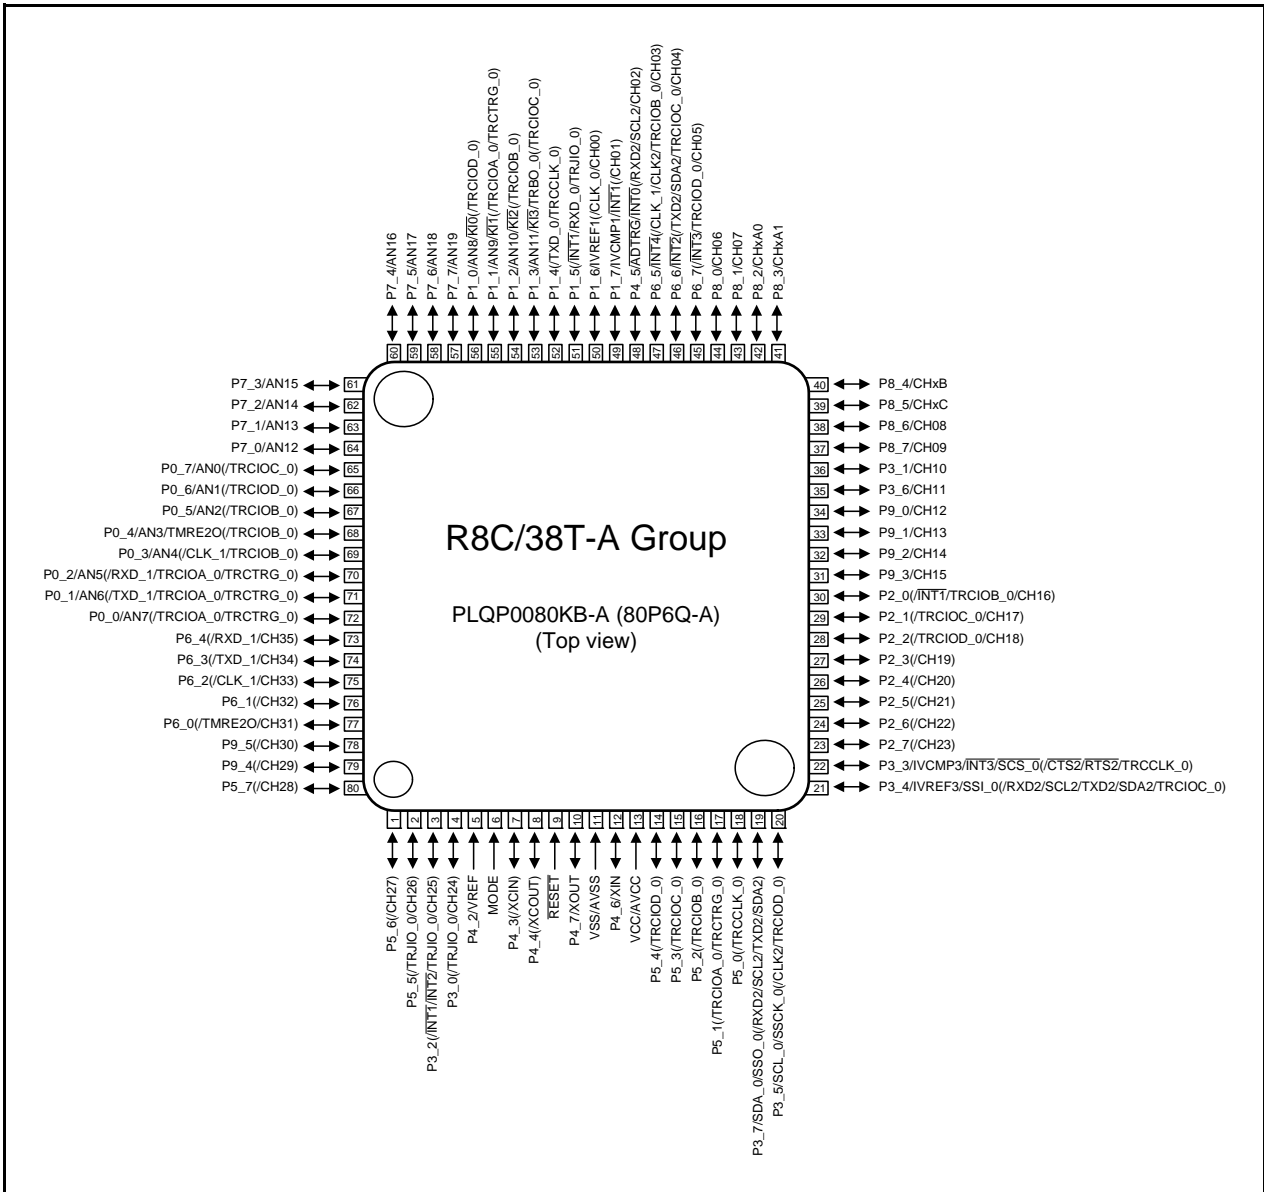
P7_4/AN16
P7_5/AN17
P7_6/AN18
P7_7/AN19
P1_0/AN8/$\overline{KI0}$(/TRCIOD_0)
P1_1/AN9/$\overline{KI1}$(/TRCIOA_0/TRCTRG_0)
P1_2/AN10/$\overline{KI2}$(/TRCIOB_0)
P1_3/AN11/$\overline{KI3}$/TRBO_0(/TRCIOC_0)
P1_4(/TXD_0/TRCCLK_0)
P1_5(/$\overline{INT1}$/RXD_0/TRJIO_0)
P1_6/IVREF1(/CLK_0/CH00)
P1_7/IVCMP1/$\overline{INT1}$(/CH01)
P4_5/$\overline{ADTRG}$/$\overline{INT0}$(/RXD2/SCL2/CH02)
P6_5/$\overline{INT4}$(/CLK_1/CLK2/TRCIOB_0/CH03)
P6_6/$\overline{INT2}$(/TXD2/SDA2/TRCIOC_0/CH04)
P6_7(/$\overline{INT3}$/TRCIOD_0/CH05)
P8_0/CH06
P8_1/CH07
P8_2/CHxA0
P8_3/CHxA1

60 59 58 57 56 55 54 53 52 51 50 49 48 47 46 45 44 43 42 41

P7_3/AN15 61
P7_2/AN14 62
P7_1/AN13 63
P7_0/AN12 64
P0_7/AN0(/TRCIOC_0) 65
P0_6/AN1(/TRCIOD_0) 66
P0_5/AN2(/TRCIOB_0) 67
P0_4/AN3/TMRE2O(/TRCIOB_0) 68
P0_3/AN4(/CLK_1/TRCIOB_0) 69
P0_2/AN5(/RXD_1/TRCIOA_0/TRCTRG_0) 70
P0_1/AN6(/TXD_1/TRCIOA_0/TRCTRG_0) 71
P0_0/AN7(/TRCIOA_0/TRCTRG_0) 72
P6_4(/RXD_1/CH35) 73
P6_3(/TXD_1/CH34) 74
P6_2(/CLK_1/CH33) 75
P6_1(/CH32) 76
P6_0(/TMRE2O/CH31) 77
P9_5(/CH30) 78
P9_4(/CH29) 79
P5_7(/CH28) 80

R8C/38T-A Group

PLQP0080KB-A (80P6Q-A)
(Top view)

40 P8_4/CHxB
39 P8_5/CHxC
38 P8_6/CH08
37 P8_7/CH09
36 P3_1/CH10
35 P3_6/CH11
34 P9_0/CH12
33 P9_1/CH13
32 P9_2/CH14
31 P9_3/CH15
30 P2_0(/$\overline{INT1}$/TRCIOB_0/CH16)
29 P2_1(/TRCIOC_0/CH17)
28 P2_2(/TRCIOD_0/CH18)
27 P2_3(/CH19)
26 P2_4(/CH20)
25 P2_5(/CH21)
24 P2_6(/CH22)
23 P2_7(/CH23)
22 P3_3/IVCMP3/$\overline{INT3}$/$\overline{SCS\_0}$(/$\overline{CTS2}$/$\overline{RTS2}$/TRCCLK_0)
21 P3_4/IVREF3/SSI_0(/RXD2/SCL2/TXD2/SDA2/TRCIOC_0)

1 2 3 4 5 6 7 8 9 10 11 12 13 14 15 16 17 18 19 20

P5_6(/CH27)
P5_5(/TRJIO_0/CH26)
P3_2(/$\overline{INT1}$/$\overline{INT2}$/TRJIO_0/CH25)
P3_0(/TRJIO_0/CH24)
P4_2/VREF
MODE
P4_3(/XCIN)
P4_4(/XCOUT)
$\overline{RESET}$
P4_7/XOUT
VSS/AVSS
P4_6/XIN
VCC/AVCC
P5_4(/TRCIOD_0)
P5_3(/TRCIOC_0)
P5_2(/TRCIOB_0)
P5_1(/TRCIOA_0/TRCTRG_0)
P5_0(/TRCCLK_0)
P3_7/SDA_0/SSO_0(/RXD2/SCL2/TXD2/SDA2)
P3_5/SCL_0/SSCK_0(/CLK2/TRCIOD_0)